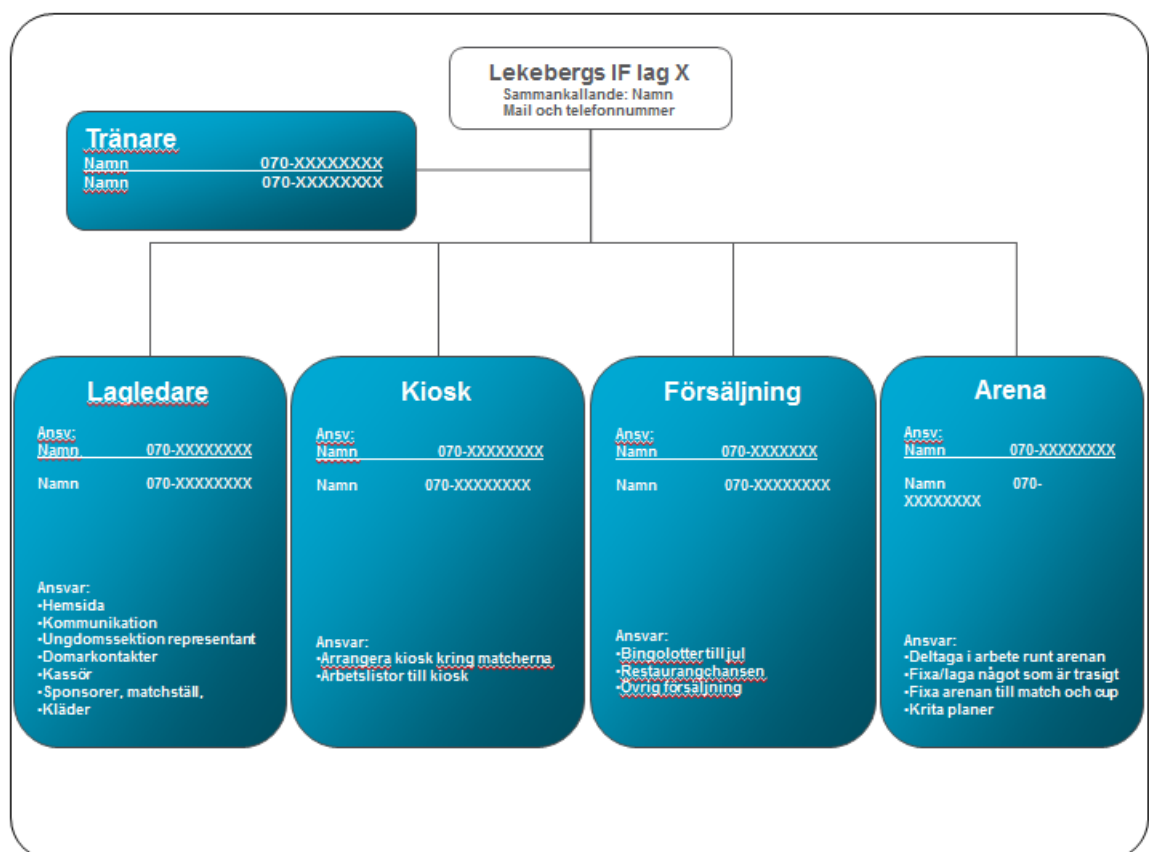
Lekebergs IF lag X
Sammankallande: Namn
Mail och telefonnummer

Tränare
Namn 070-XXXXXXXX
Namn 070-XXXXXXXX

Lagledare

Ansv:
Namn 070-XXXXXXXX

Namn 070-XXXXXXXX

Ansvar:
•Hemsida
•Kommunikation
•Ungdomssektion representant
•Domarkontakter
•Kassör
•Sponsorer, matchställ,
•Kläder

Kiosk

Ansv:
Namn 070-XXXXXXXX

Namn 070-XXXXXXXX

Ansvar:
•Arrangera kiosk kring matcherna
•Arbetslistor till kiosk

Försäljning

Ansv:
Namn 070-XXXXXXX

Namn 070-XXXXXXXX

Ansvar:
•Bingolotter till jul
•Restaurangchansen
•Övrig försäljning

Arena

Ansv:
Namn 070-XXXXXXXX

Namn 070-XXXXXXXX

Ansvar:
•Deltaga i arbete runt arenan
•Fixa/laga något som är trasigt
•Fixa arenan till match och cup
•Krita planer